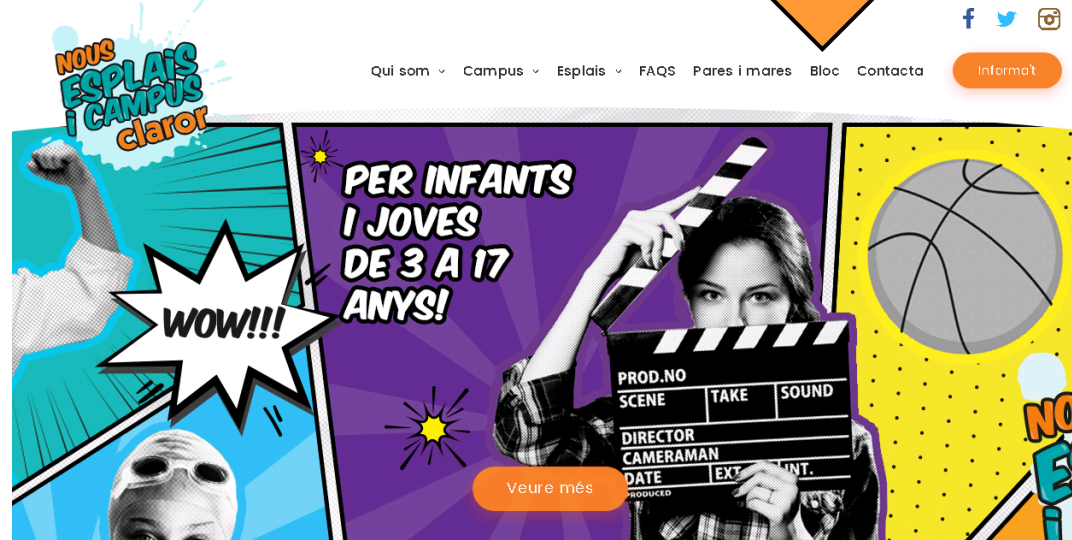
NOUS ESPLAIS i CAMPUS claror

Qui som Campus Esplais FAQS Pares i mares Bloc Contacta

Informa't

WOW!!!

PER INFANTS I JOVES DE 3 A 17 ANYS!

PROD.NO
SCENE TAKE SOUND
DIRECTOR
CAMERAMAN
DATE EXT. INT.
PRODUCED

Veure més

NO
ES
i